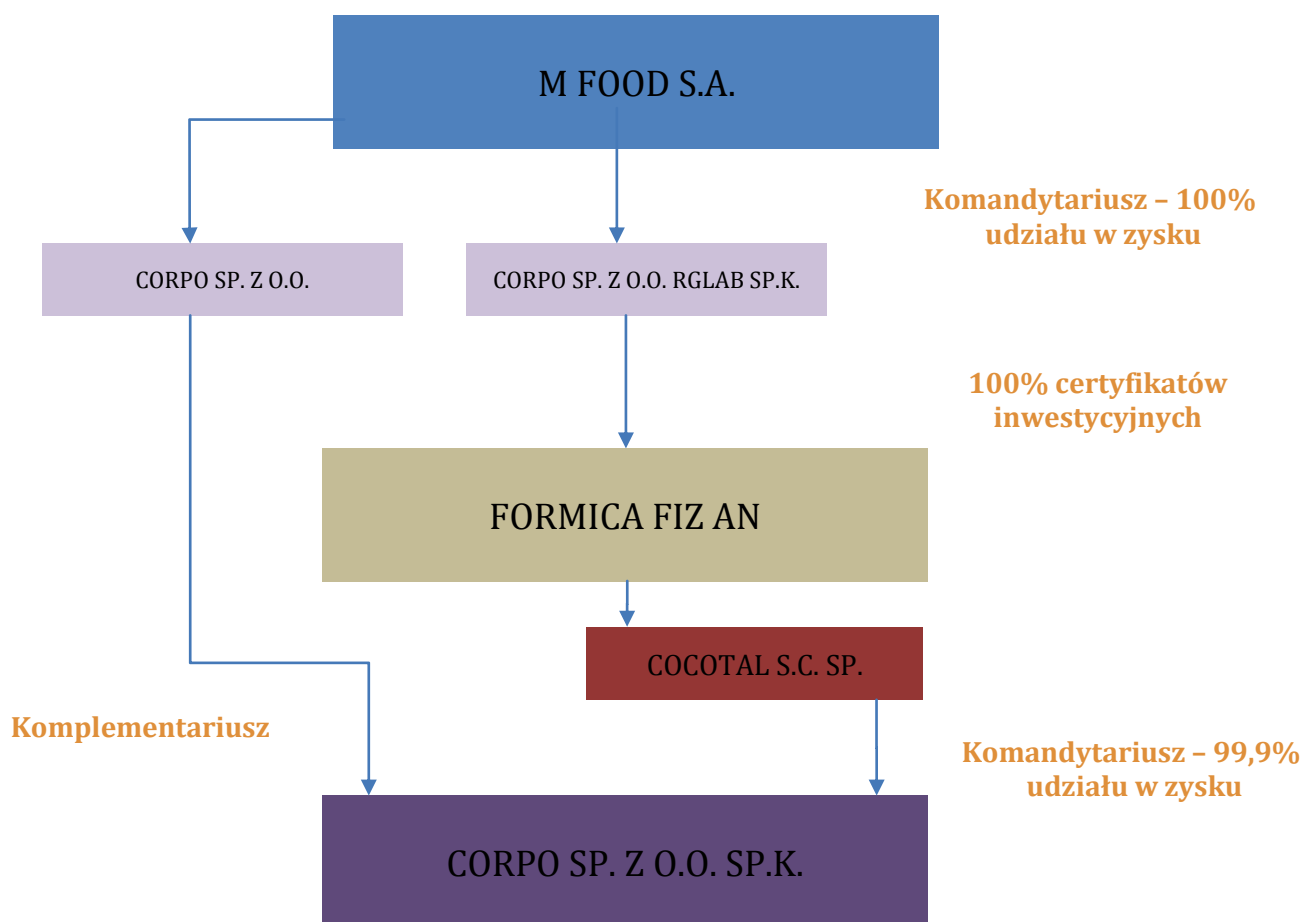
M FOOD S.A.

Komandytariusz – 100% udziału w zysku

CORPO SP. Z O.O.

CORPO SP. Z O.O. RGLAB SP.K.

100% certyfikatów inwestycyjnych

FORMICA FIZ AN

COCOTAL S.C. SP.

Komplementariusz

Komandytariusz – 99,9% udziału w zysku

CORPO SP. Z O.O. SP.K.